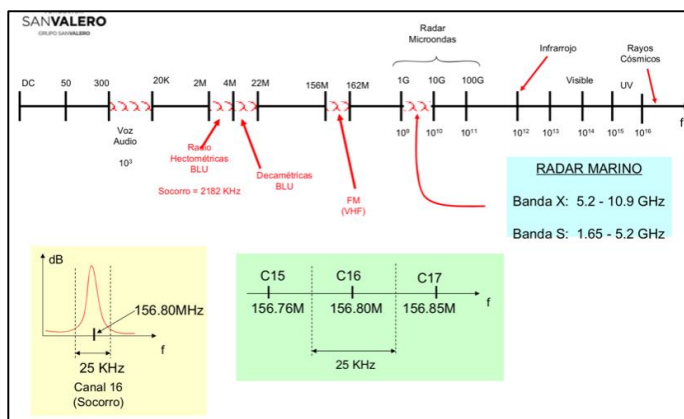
SANVALERO
GRUPO SANVALERO

Radar
Microondas

DC 50 300 20K 2M 4M 22M 156M 162M 1G 10G 100G

Infrarrojo

Visible

Rayos
Cósmicos

UV

f

Voz
Audio
$10^3$

$10^9$ $10^{10}$ $10^{11}$ $10^{12}$ $10^{13}$ $10^{14}$ $10^{15}$ $10^{16}$

Radio
Hectométricas
BLU

Socorro = 2182 KHz

Decamétricas
BLU

FM
(VHF)

RADAR MARINO

Banda X: 5.2 - 10.9 GHz

Banda S: 1.65 - 5.2 GHz

dB

156.80MHz

f

25 KHz

Canal 16
(Socorro)

C15 C16 C17

156.76M 156.80M 156.85M

f

25 KHz